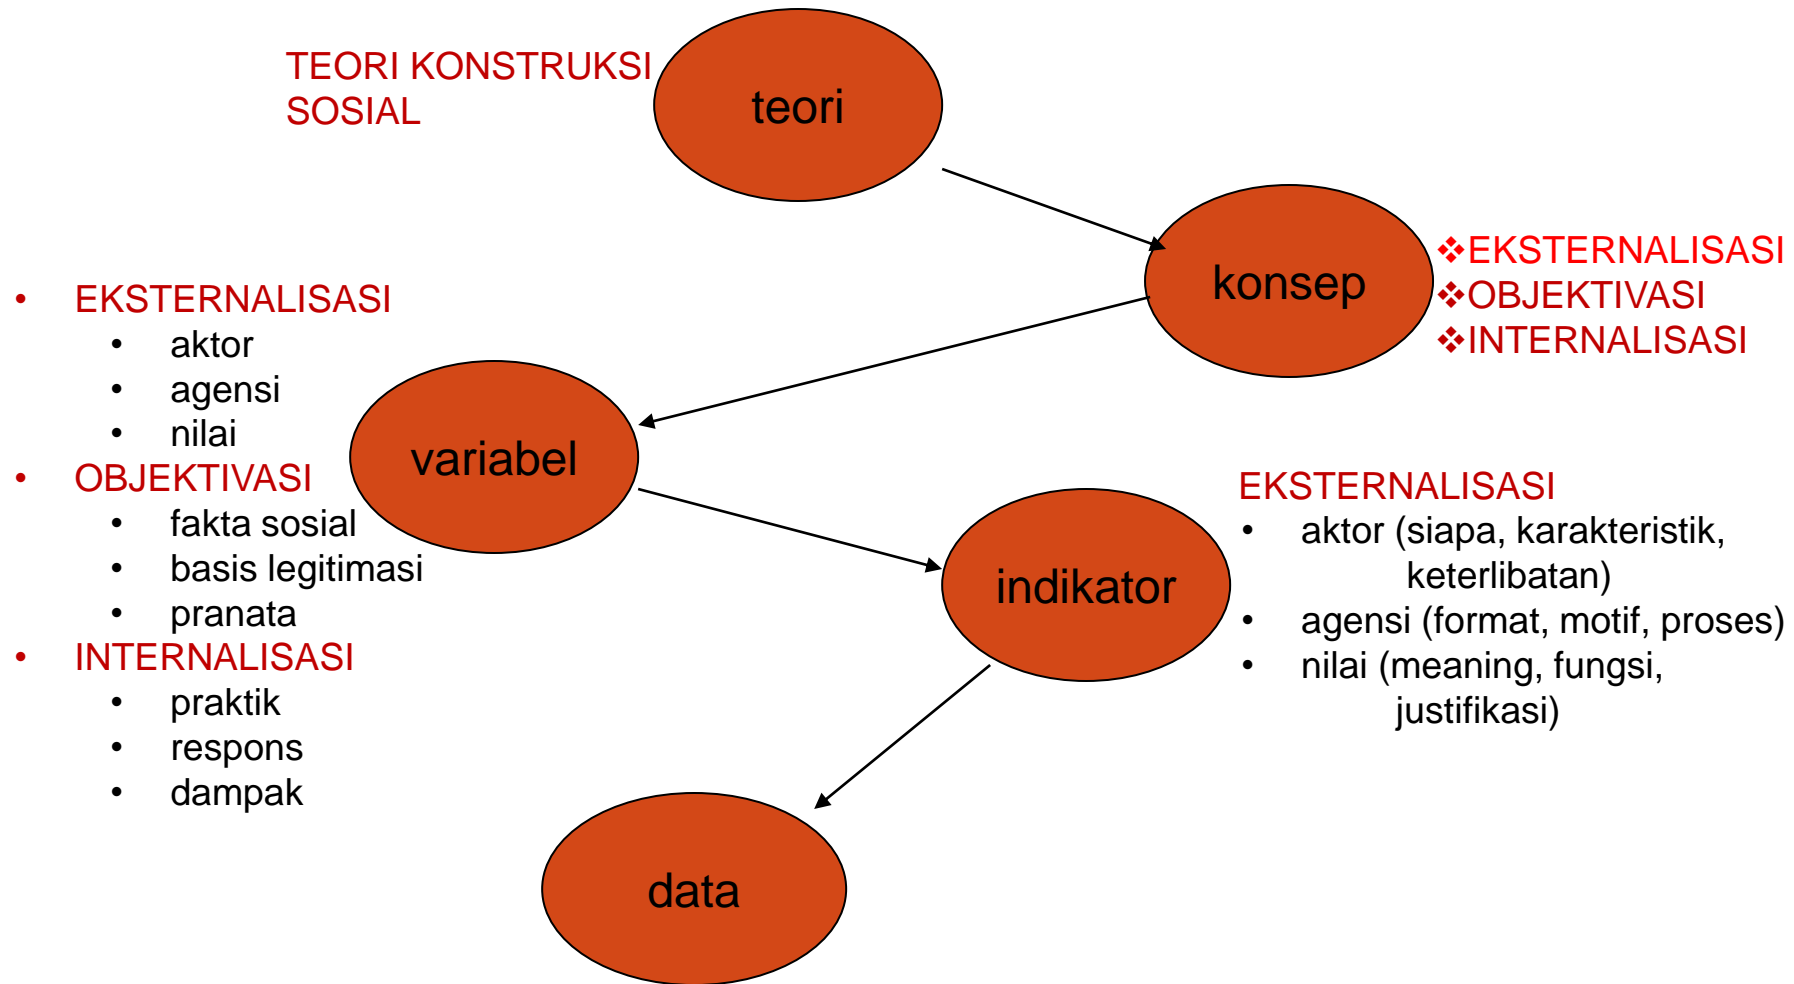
TEORI KONSTRUKSI SOSIAL

teori

konsep

❖EKSTERNALISASI
❖OBJEKTIVASI
❖INTERNALISASI

• EKSTERNALISASI
  • aktor
  • agensi
  • nilai
• OBJEKTIVASI
  • fakta sosial
  • basis legitimasi
  • pranata
• INTERNALISASI
  • praktik
  • respons
  • dampak

variabel

indikator

EKSTERNALISASI
• aktor (siapa, karakteristik, keterlibatan)
• agensi (format, motif, proses)
• nilai (meaning, fungsi, justifikasi)

data